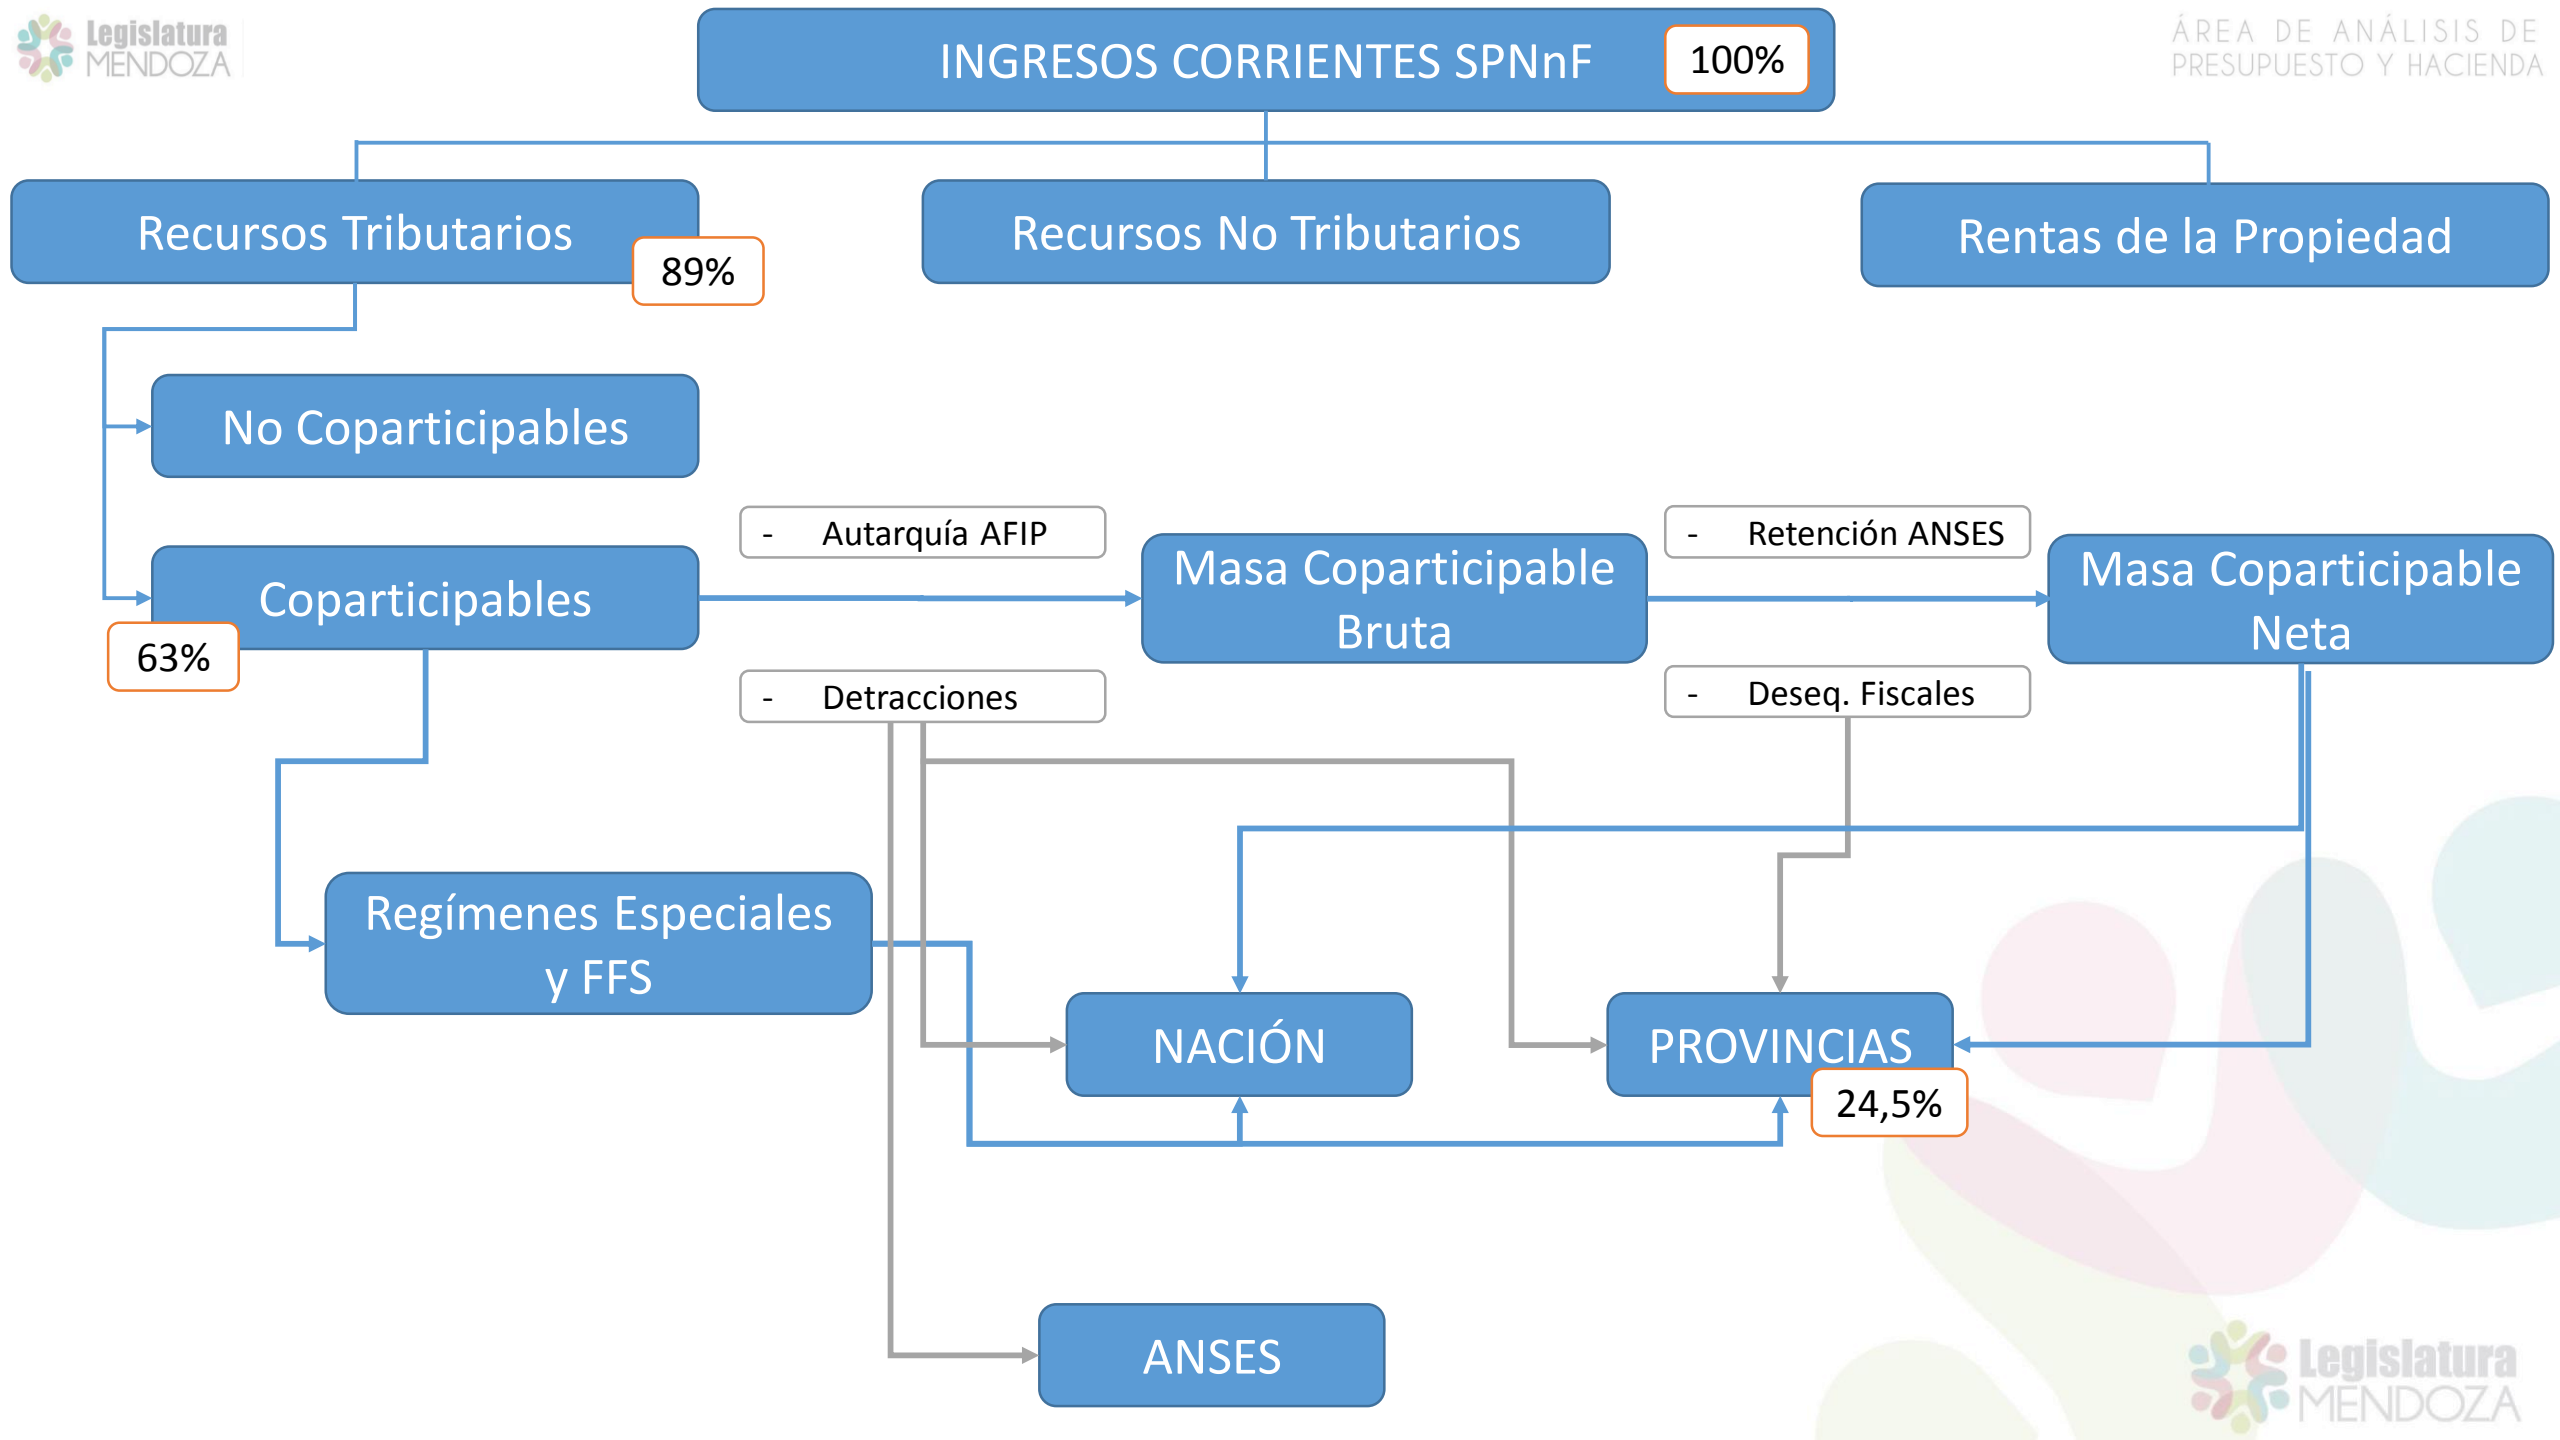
Legislatura MENDOZA

INGRESOS CORRIENTES SPNnF 100%

ÁREA DE ANÁLISIS DE PRESUPUESTO Y HACIENDA

Recursos Tributarios 89%

Recursos No Tributarios

Rentas de la Propiedad

No Coparticipables

- Autarquía AFIP

- Retención ANSES

Coparticipables

63%

Masa Coparticipable Bruta

Masa Coparticipable Neta

- Detracciones

- Deseq. Fiscales

Regímenes Especiales y FFS

NACIÓN

PROVINCIAS

24,5%

ANSES

Legislatura MENDOZA